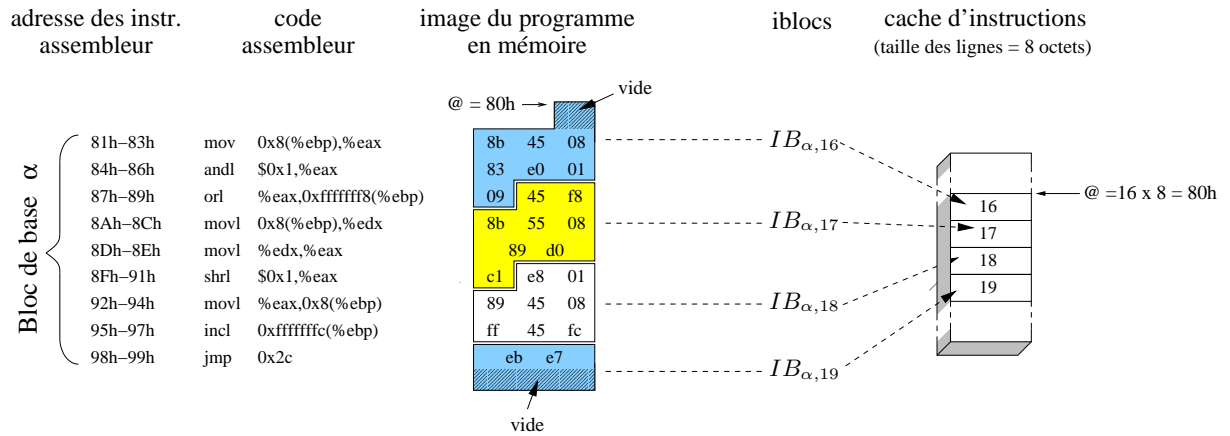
adresse des instr. assembleur

code assembleur

image du programme en mémoire

iblocs

cache d'instructions
(taille des lignes = 8 octets)

@ = 80h

vide

Bloc de base α

| | | |
|---|---|---|
| 81h−83h | mov | 0x8(%ebp),%eax |
| 84h−86h | andl | \$0x1,%eax |
| 87h−89h | orl | %eax,0xfffffff8(%ebp) |
| 8Ah−8Ch | movl | 0x8(%ebp),%edx |
| 8Dh−8Eh | movl | %edx,%eax |
| 8Fh−91h | shrl | \$0x1,%eax |
| 92h−94h | movl | %eax,0x8(%ebp) |
| 95h−97h | incl | 0xfffffffc(%ebp) |
| 98h−99h | jmp | 0x2c |

8b 45 08
83 e0 01
09 45 f8
8b 55 08
89 d0
c1 e8 01
89 45 08
ff 45 fc
eb e7

vide

$IB_{\alpha,16}$
$IB_{\alpha,17}$
$IB_{\alpha,18}$
$IB_{\alpha,19}$

16
17
18
19

@ =16 x 8 = 80h